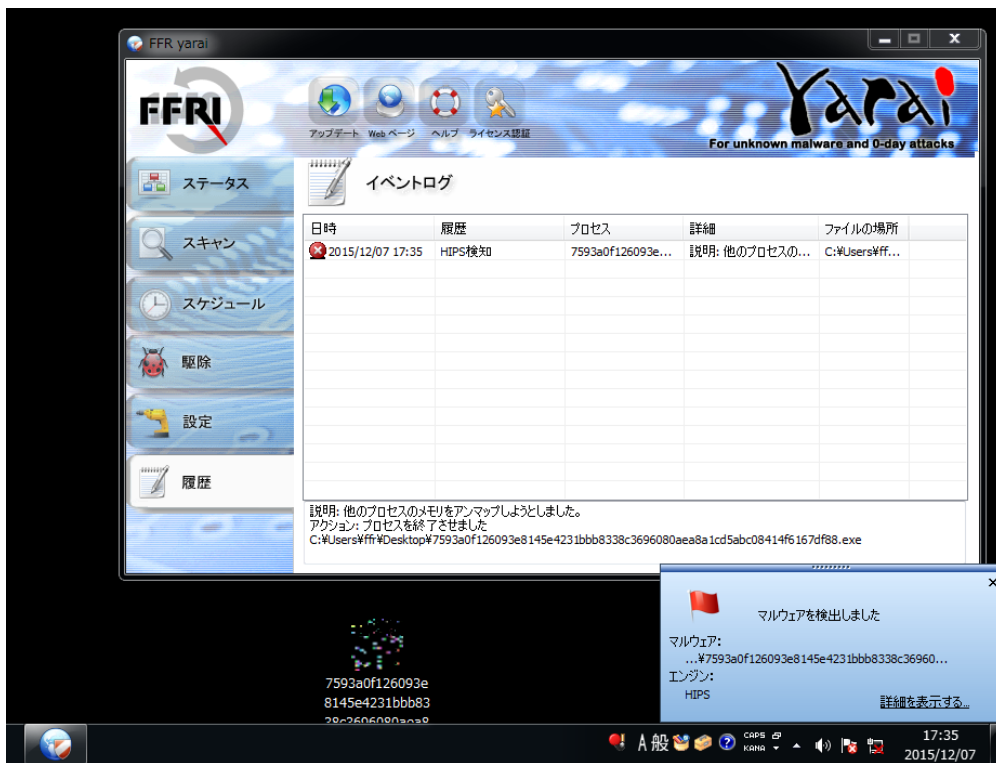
FFR yarai

FFRI

アップデート Webページ ヘルプ ライセンス認証

Yarai
For unknown malware and 0-day attacks

ステータス
スキャン
スケジュール
駆除
設定
履歴

イベントログ

| 日時 | 履歴 | プロセス | 詳細 | ファイルの場所 |
|---|---|---|---|---|
| 2015/12/07 17:35 | HIPS検知 | 7593a0f126093e... | 説明: 他のプロセスの... | C:¥Users¥ff... |

説明: 他のプロセスのメモリをアンマップしようとしました。
アクション: プロセスを終了させました
C:¥Users¥ffr¥Desktop¥7593a0f126093e8145e4231bbb8338c3696080aea8a1cd5abc08414f6167df88.exe

マルウェアを検出しました
マルウェア:
...¥7593a0f126093e8145e4231bbb8338c36960...
エンジン:
HIPS
詳細を表示する...

7593a0f126093e
8145e4231bbb83
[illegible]

A 般
CAPS
KANA
17:35
2015/12/07